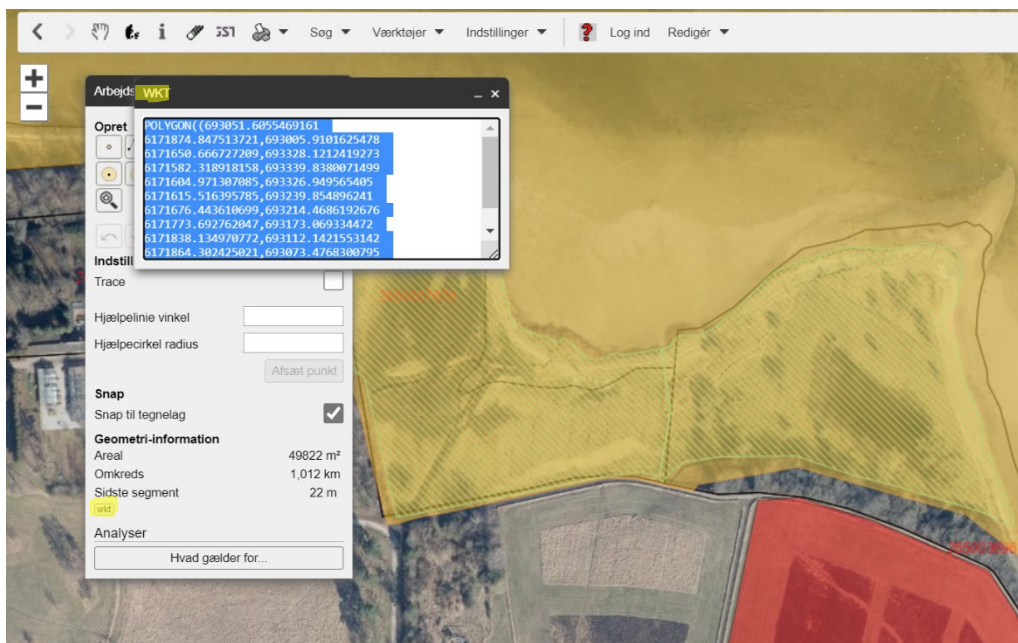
Søg ▼ Værktøjer ▼ Indstillinger ▼ Log ind Redigér ▼

Arbejds WKT

POLYGON((693051.6055469161 6171874.847513721,693005.9101625478 6171650.666727209,693328.1212419273 6171582.318918158,693339.8380071499 6171604.971307085,693326.949565405 6171615.516395785,693239.854896241 6171676.443610699,693214.4686192676 6171773.692762047,693173.069334472 6171838.134970772,693112.1421553142 6171864.302425021,693073.4768300795

Opret

Indstill

Trace

Hjælpelinie vinkel

Hjælpecirkel radius

Afsæt punkt

Snap

Snap til tegnelag

Geometri-information

Areal 49822 m²

Omkreds 1,012 km

Sidste segment 22 m

wkt

Analyser

Hvad gælder for...